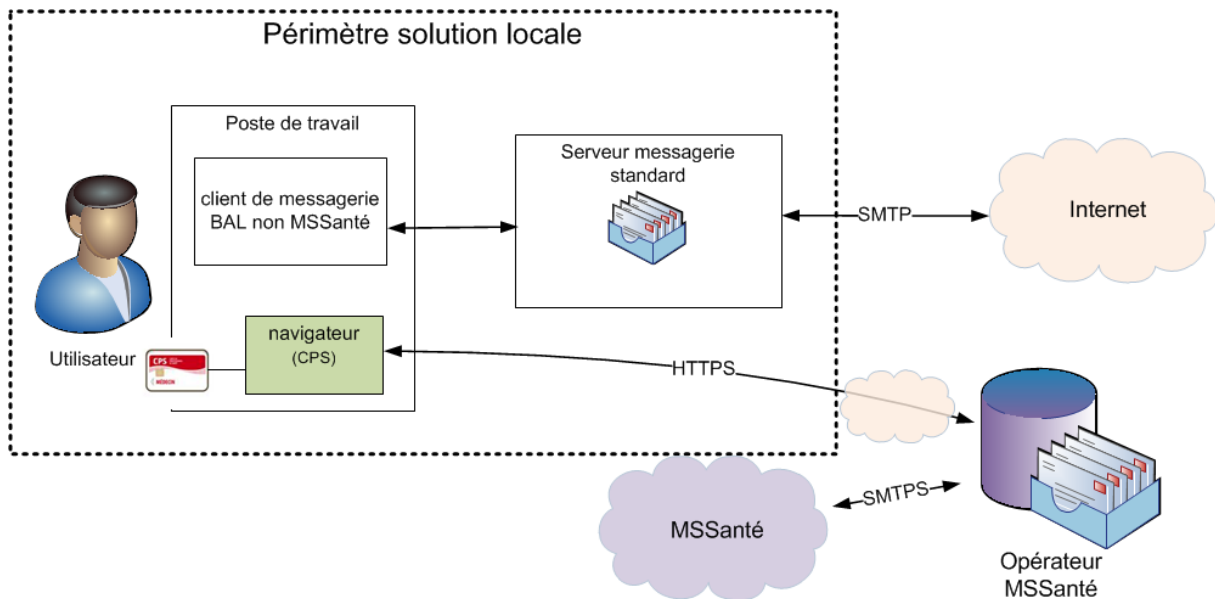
Périmètre solution locale

Poste de travail

client de messagerie BAL non MSSanté

Serveur messagerie standard

SMTP

Internet

Utilisateur

CPS

MÉDECIN

navigateur (CPS)

HTTPS

SMTPS

MSSanté

Opérateur MSSanté